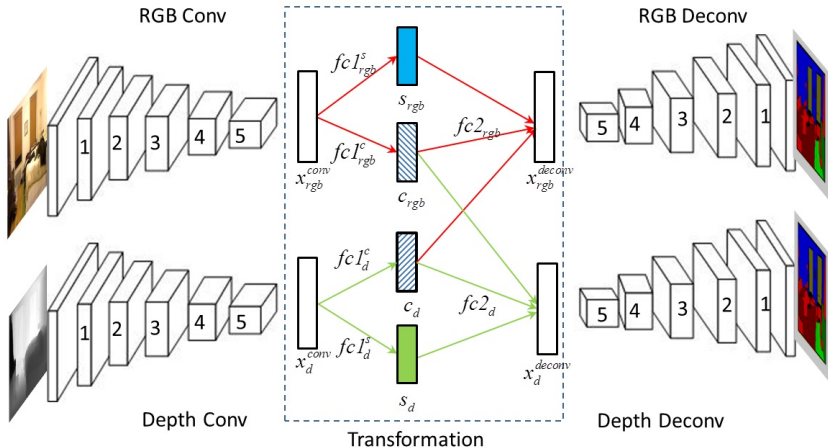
RGB Conv

1 2 3 4 5

Depth Conv

1 2 3 4 5

$fc1^{s}_{rgb}$

$s_{rgb}$

$fc1^{c}_{rgb}$

$x^{conv}_{rgb}$

$c_{rgb}$

$fc2_{rgb}$

$x^{deconv}_{rgb}$

$fc1^{c}_{d}$

$c_{d}$

$fc2_{d}$

$x^{conv}_{d}$

$fc1^{s}_{d}$

$s_{d}$

$x^{deconv}_{d}$

Transformation

RGB Deconv

5 4 3 2 1

Depth Deconv

5 4 3 2 1